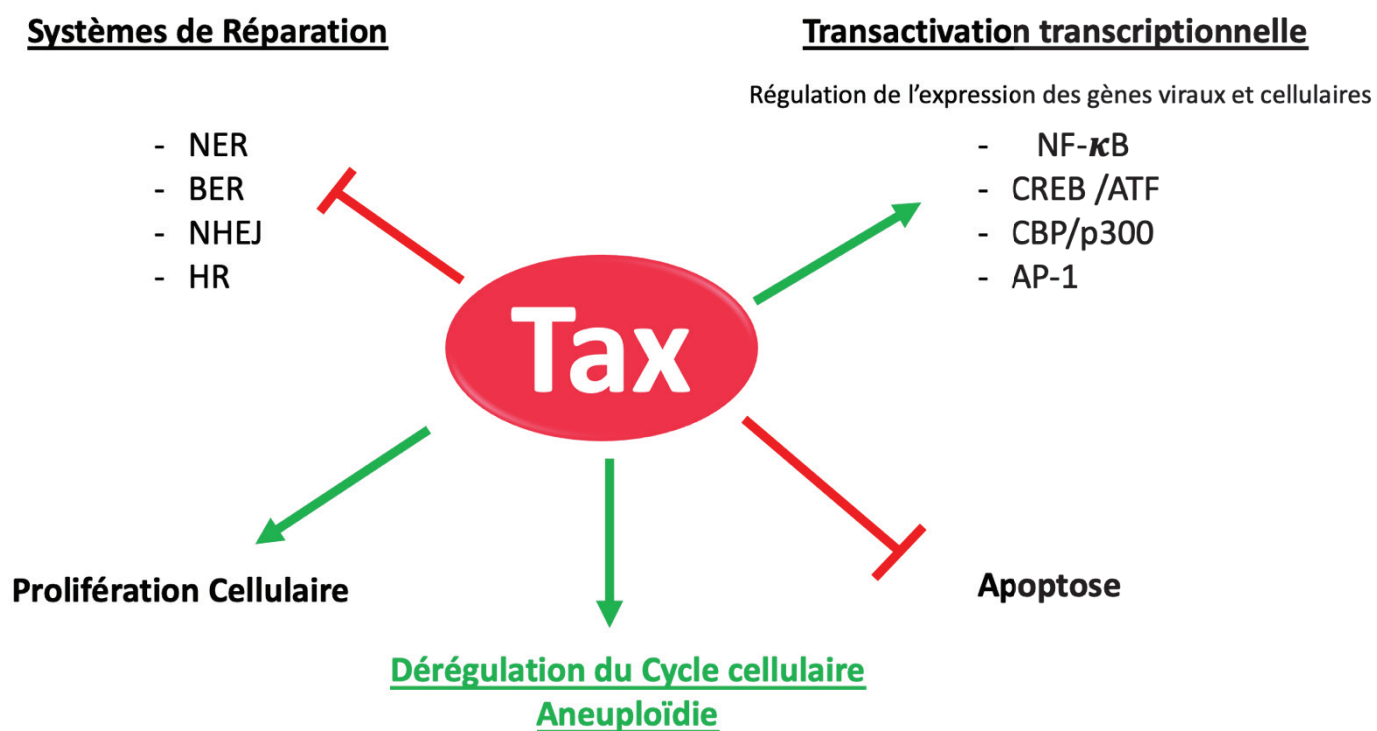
Systèmes de Réparation

- NER
- BER
- NHEJ
- HR

Transactivation transcriptionnelle

Régulation de l'expression des gènes viraux et cellulaires

- NF-$\kappa$B
- CREB /ATF
- CBP/p300
- AP-1

Tax

Prolifération Cellulaire

Apoptose

Dérégulation du Cycle cellulaire
Aneuploïdie